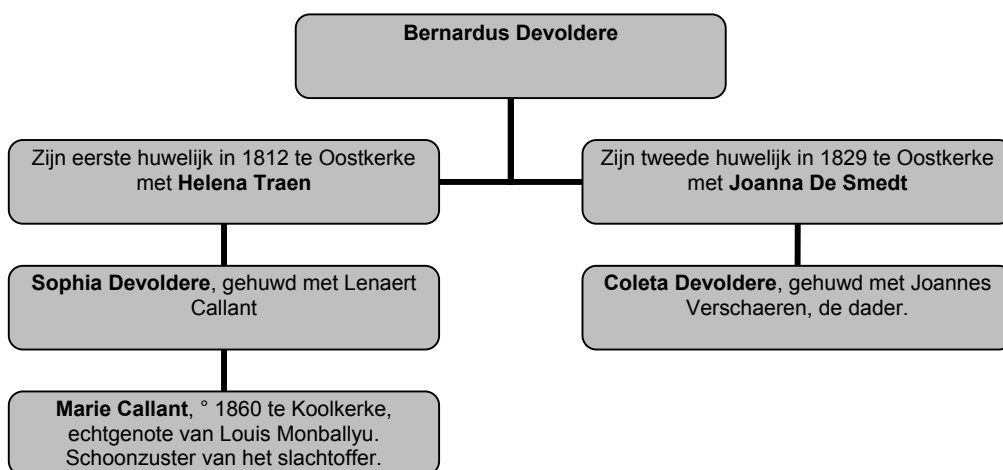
Bernardus Devoldere

Zijn eerste huwelijk in 1812 te Oostkerke met Helena Traen

Zijn tweede huwelijk in 1829 te Oostkerke met Joanna De Smedt

Sophia Devoldere, gehuwd met Lenaert Callant

Coleta Devoldere, gehuwd met Joannes Verschaeren, de dader.

Marie Callant, ° 1860 te Koolkerke, echtgenote van Louis Monballyu. Schoonzuster van het slachtoffer.